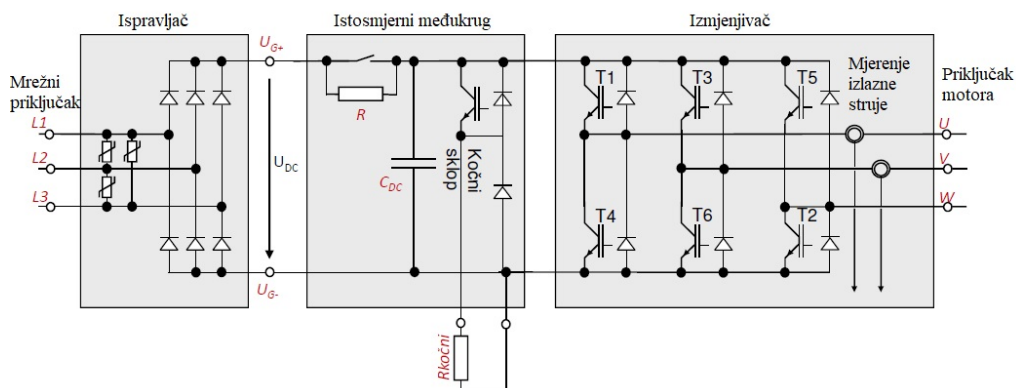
Ispravljač

Istosmjerni međukrug

Izmjenjivač

Mrežni priključak

$L1$

$L2$

$L3$

$U_{G+}$

$U_{DC}$

$U_{G-}$

$R$

$C_{DC}$

Kočni sklop

Rkočni

T1

T3

T5

T4

T6

T2

Mjerenje izlazne struje

Priključak motora

$U$

$V$

$W$